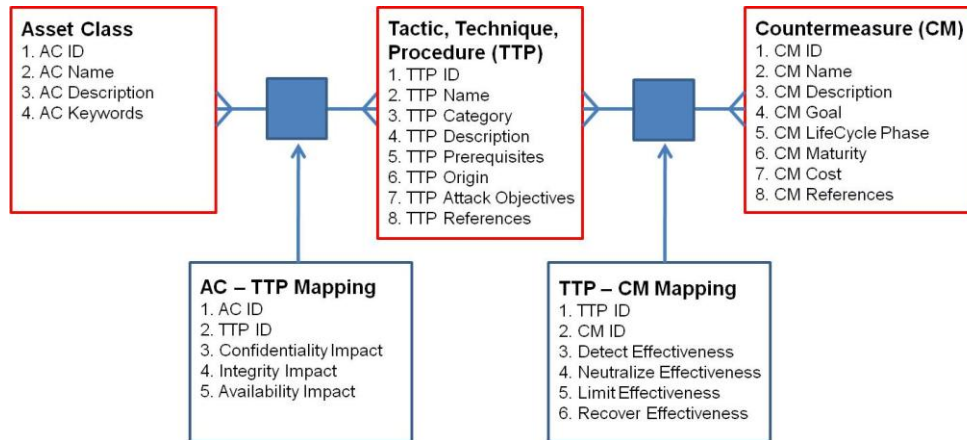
Asset Class
1. AC ID
2. AC Name
3. AC Description
4. AC Keywords

Tactic, Technique, Procedure (TTP)
1. TTP ID
2. TTP Name
3. TTP Category
4. TTP Description
5. TTP Prerequisites
6. TTP Origin
7. TTP Attack Objectives
8. TTP References

Countermeasure (CM)
1. CM ID
2. CM Name
3. CM Description
4. CM Goal
5. CM LifeCycle Phase
6. CM Maturity
7. CM Cost
8. CM References

AC – TTP Mapping
1. AC ID
2. TTP ID
3. Confidentiality Impact
4. Integrity Impact
5. Availability Impact

TTP – CM Mapping
1. TTP ID
2. CM ID
3. Detect Effectiveness
4. Neutralize Effectiveness
5. Limit Effectiveness
6. Recover Effectiveness